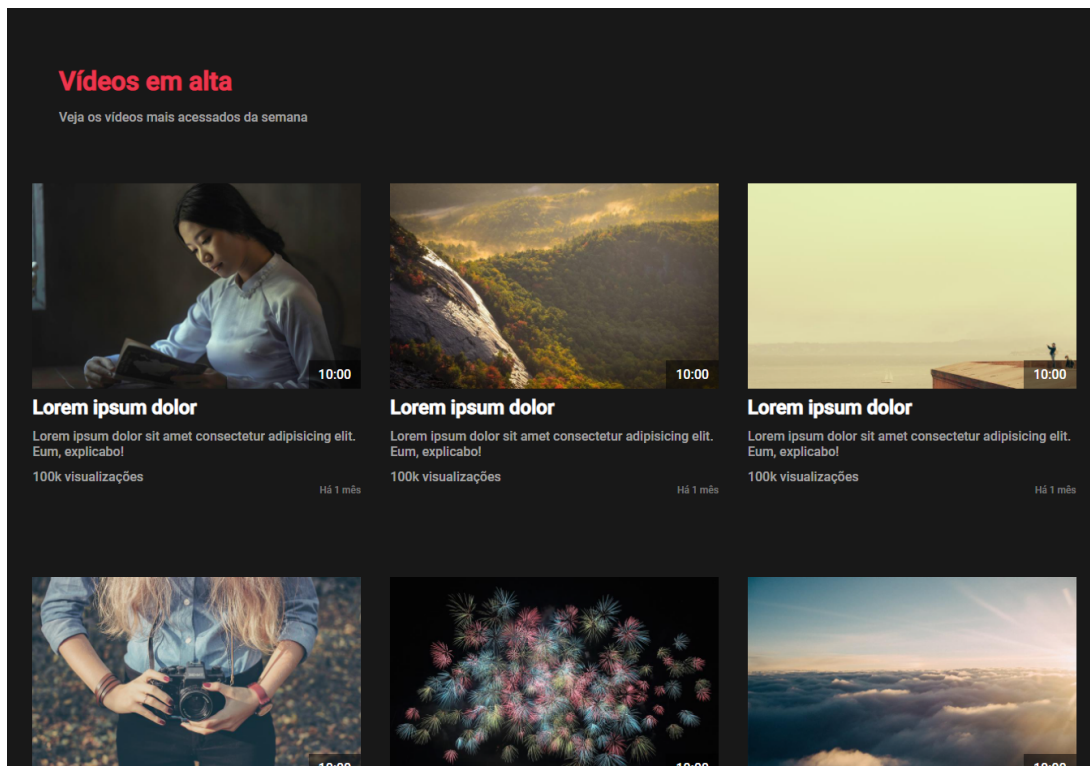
Vídeos em alta

Veja os vídeos mais acessados da semana

10:00

Lorem ipsum dolor

Lorem ipsum dolor sit amet consectetur adipisicing elit. Eum, explicabo!

100k visualizações

Há 1 mês

10:00

Lorem ipsum dolor

Lorem ipsum dolor sit amet consectetur adipisicing elit. Eum, explicabo!

100k visualizações

Há 1 mês

10:00

Lorem ipsum dolor

Lorem ipsum dolor sit amet consectetur adipisicing elit. Eum, explicabo!

100k visualizações

Há 1 mês

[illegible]

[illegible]

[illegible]